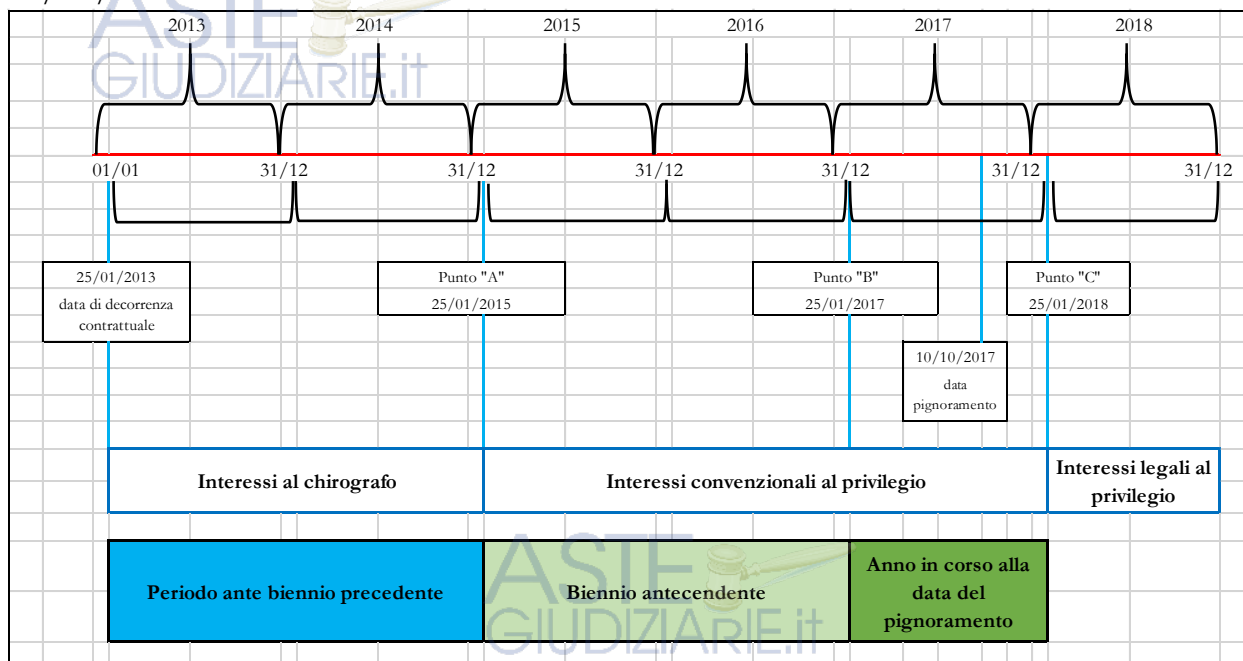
ASTE GIUDIZIARIE.it

2013 2014 2015 2016 2017 2018

01/01 31/12 31/12 31/12 31/12 31/12 31/12

25/01/2013
data di decorrenza contrattuale

Punto "A"
25/01/2015

Punto "B"
25/01/2017

Punto "C"
25/01/2018

10/10/2017
data pignoramento

Interessi al chirografo

Interessi convenzionali al privilegio

Interessi legali al privilegio

Periodo ante biennio precedente

Biennio antecendente

Anno in corso alla data del pignoramento

ASTE GIUDIZIARIE.it